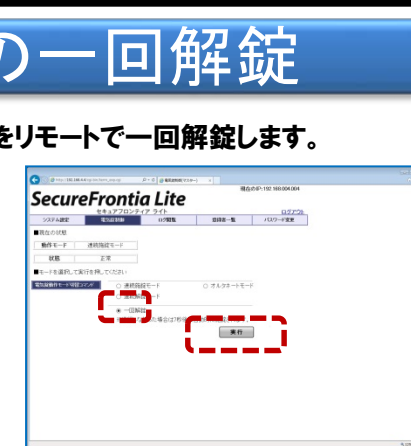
の一回解錠

をリモートで一回解錠します。

SecureFrontia Lite
セキュアフロンティア ライト
現在のIP:192.168.004.004
ログアウト
システム設定
電気錠制御
ログ閲覧
登録者一覧
パスワード変更
■現在の状態
動作モード
連続施錠モード
状態
正常
■モードを選択して実行を押してください
電気錠動作モード切替コマンド
連続施錠モード
オルタネートモード
連続解錠モード
一回解錠
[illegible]
実行